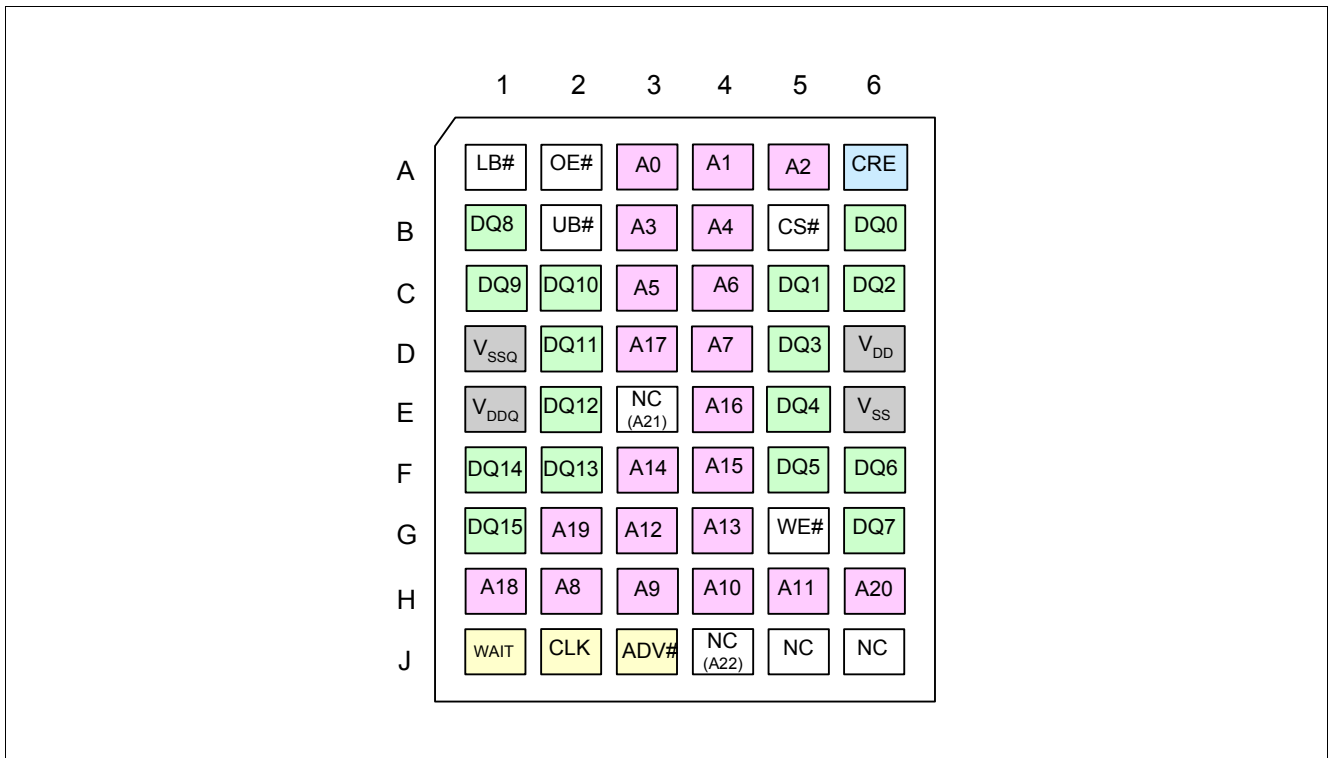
|   | 1 | 2 | 3 | 4 | 5 | 6 |
|---|---|---|---|---|---|---|
| A | LB# | OE# | A0 | A1 | A2 | CRE |
| B | DQ8 | UB# | A3 | A4 | CS# | DQ0 |
| C | DQ9 | DQ10 | A5 | A6 | DQ1 | DQ2 |
| D | $V_{SSQ}$ | DQ11 | A17 | A7 | DQ3 | $V_{DD}$ |
| E | $V_{DDQ}$ | DQ12 | NC (A21) | A16 | DQ4 | $V_{SS}$ |
| F | DQ14 | DQ13 | A14 | A15 | DQ5 | DQ6 |
| G | DQ15 | A19 | A12 | A13 | WE# | DQ7 |
| H | A18 | A8 | A9 | A10 | A11 | A20 |
| J | WAIT | CLK | ADV# | NC (A22) | NC | NC |